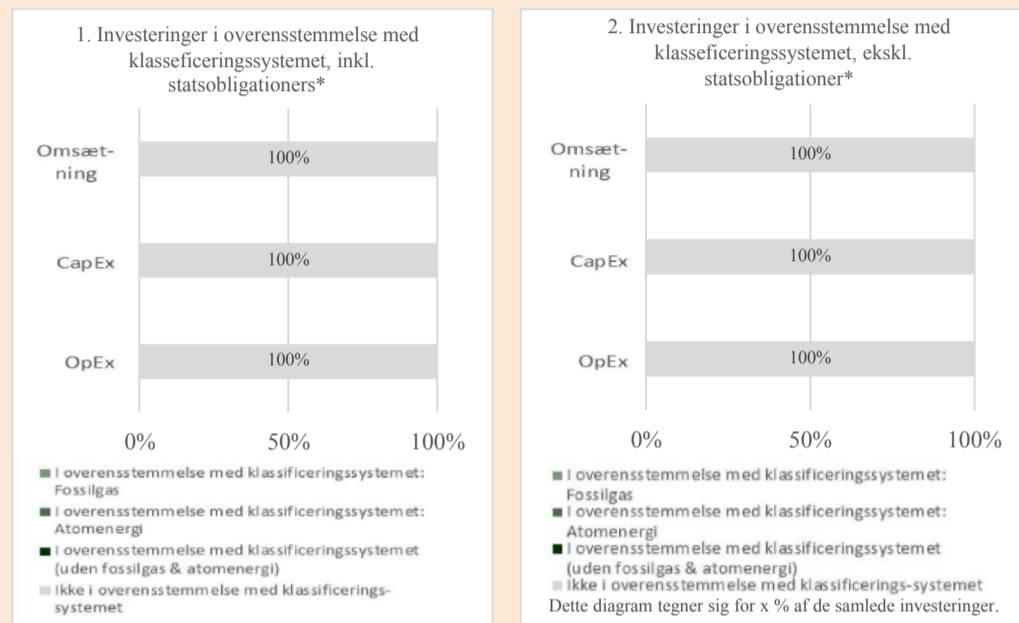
1. Investeringer i overensstemmelse med klasseficeringssystemet, inkl. statsobligationers*

Omsæt-ning

100%

CapEx

100%

OpEx

100%

0%

50%

100%

I overensstemmelse med klassificeringssystemet: Fossilgas

I overensstemmelse med klassificeringssystemet: Atomenergi

I overensstemmelse med klassificeringssystemet (uden fossilgas & atomenergi)

Ikke i overensstemmelse med klassificerings-systemet

2. Investeringer i overensstemmelse med klasseficeringssystemet, ekskl. statsobligationer*

Omsæt-ning

100%

CapEx

100%

OpEx

100%

0%

50%

100%

I overensstemmelse med klassificeringssystemet: Fossilgas

I overensstemmelse med klassificeringssystemet: Atomenergi

I overensstemmelse med klassificeringssystemet (uden fossilgas & atomenergi)

Ikke i overensstemmelse med klassificerings-systemet

Dette diagram tegner sig for x % af de samlede investeringer.